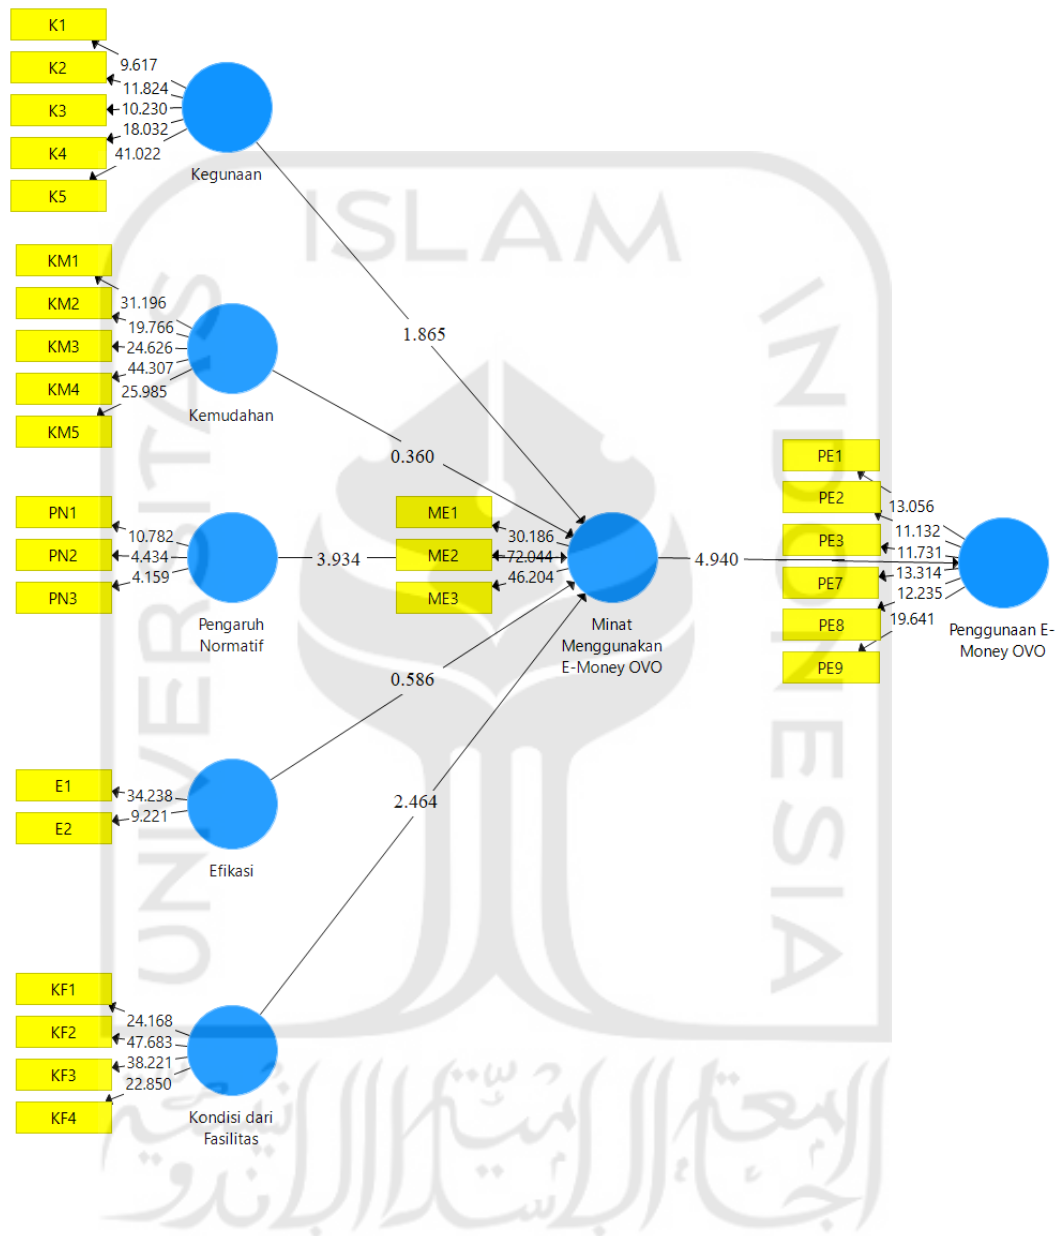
K1
K2
K3
K4
K5
9.617
11.824
10.230
18.032
41.022
Kegunaan

KM1
KM2
KM3
KM4
KM5
31.196
19.766
24.626
44.307
25.985
Kemudahan

PN1
PN2
PN3
10.782
4.434
4.159
Pengaruh Normatif

E1
E2
34.238
9.221
Efikasi

KF1
KF2
KF3
KF4
24.168
47.683
38.221
22.850
Kondisi dari Fasilitas

1.865
0.360
3.934
0.586
2.464

ME1
ME2
ME3
30.186
72.044
46.204
Minat Menggunakan E-Money OVO

4.940

PE1
PE2
PE3
PE7
PE8
PE9
13.056
11.132
11.731
13.314
12.235
19.641
Penggunaan E-Money OVO

ISLAM INDONESIA UNIVERSITAS